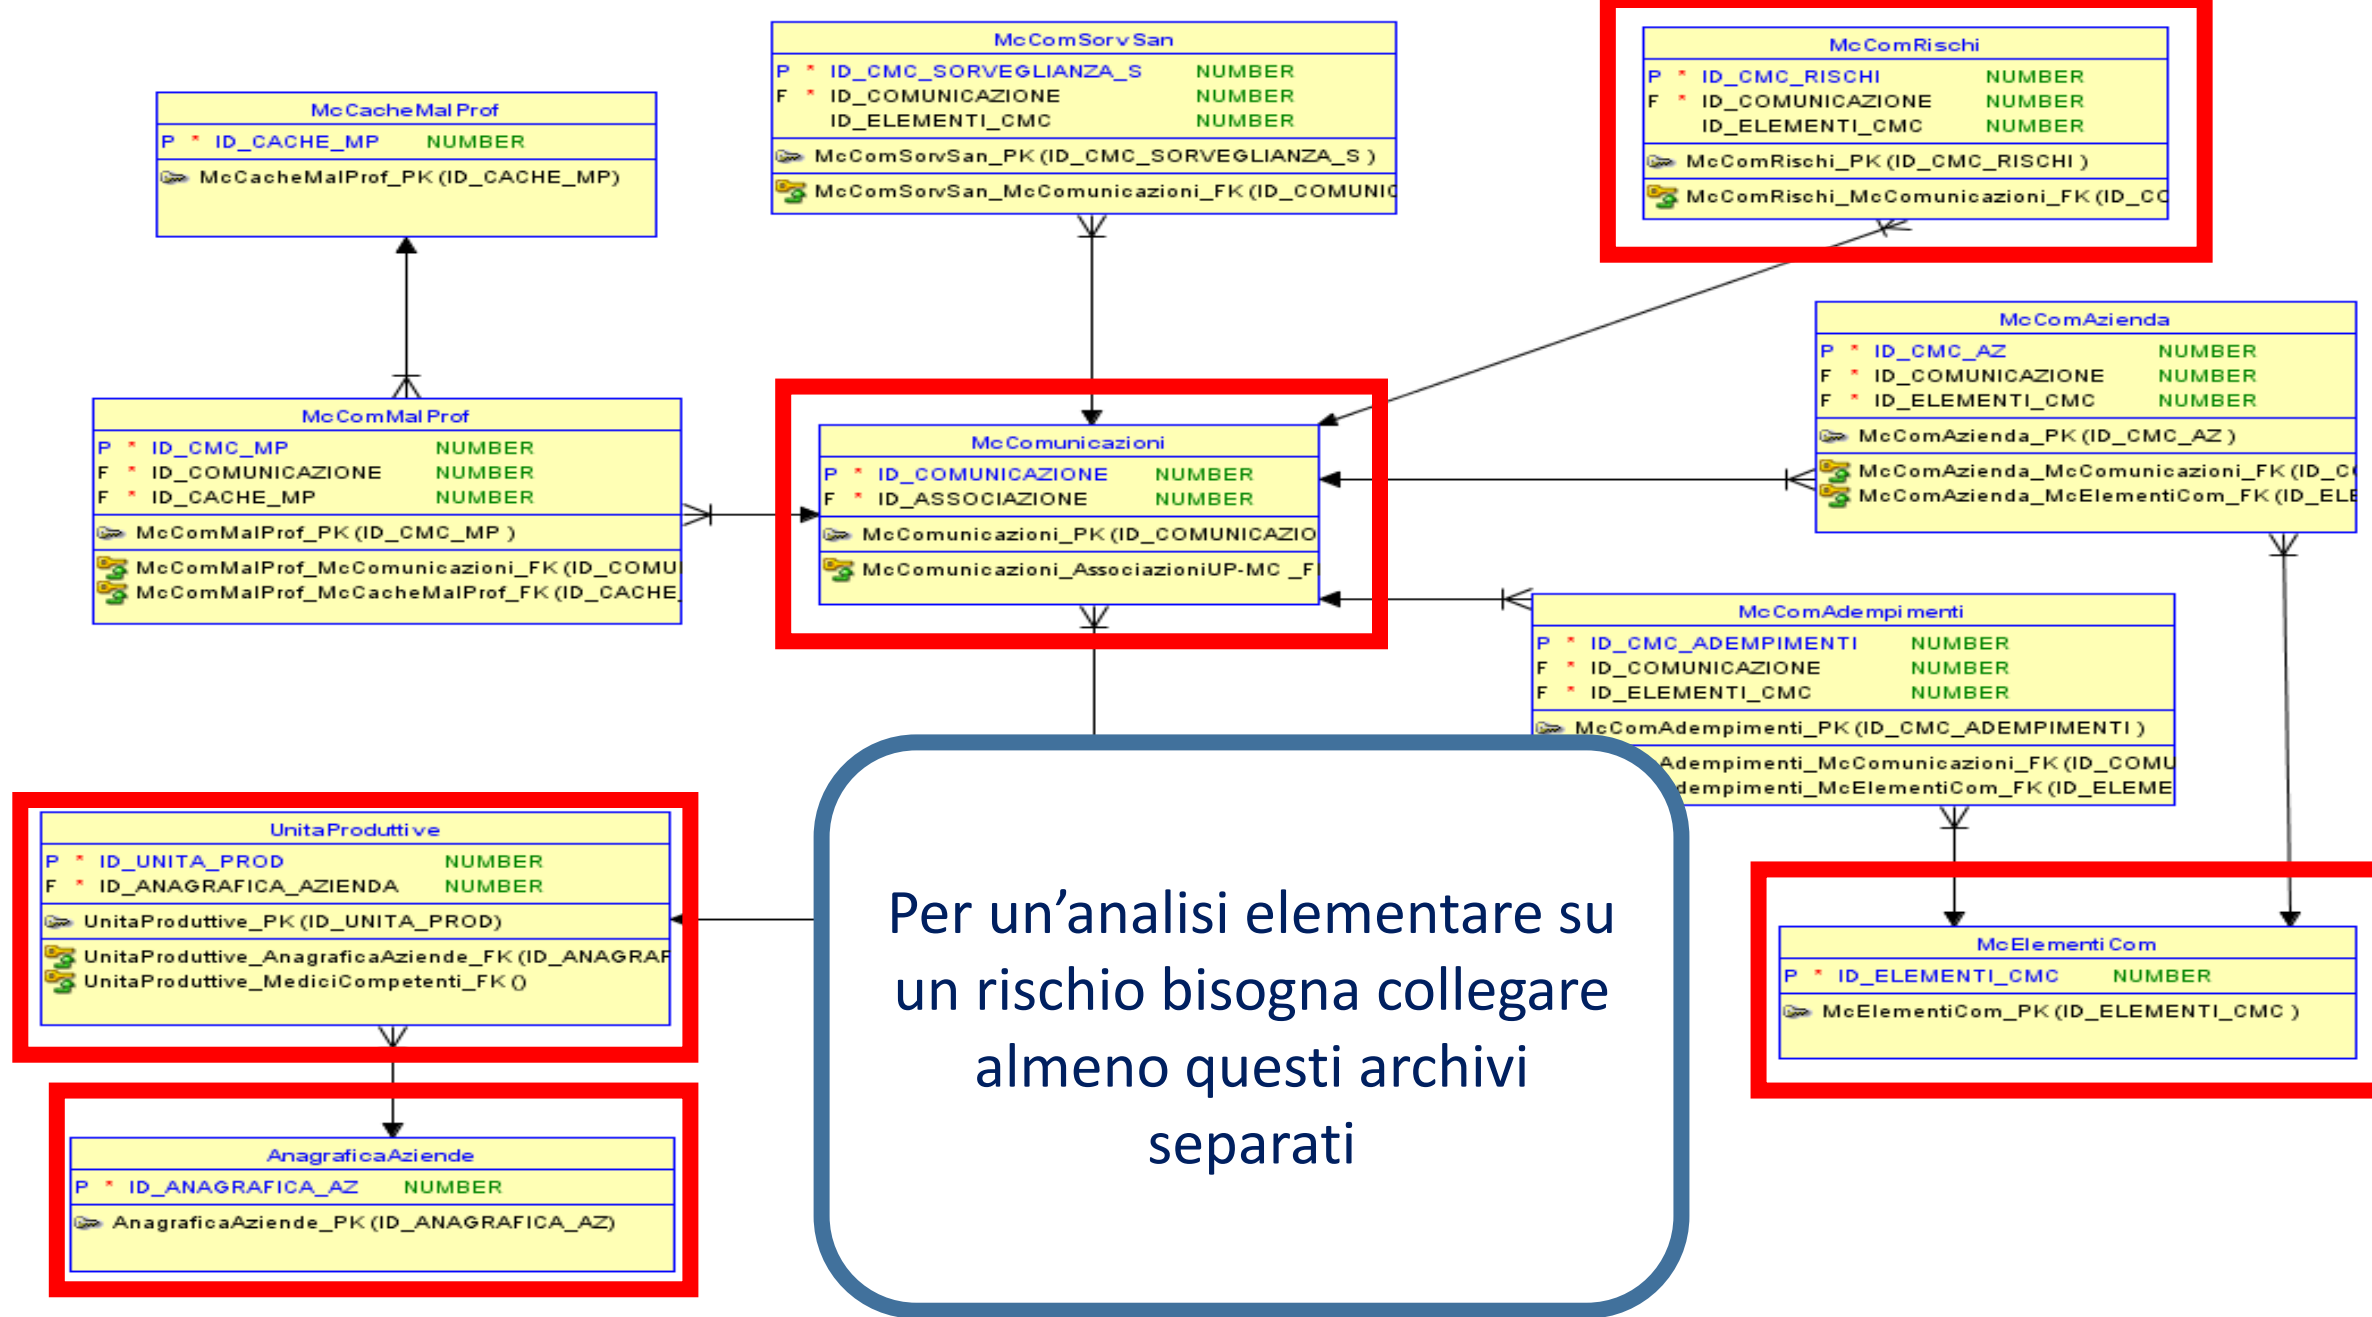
McCacheMalProf
P * ID_CACHE_MP NUMBER
McCacheMalProf_PK (ID_CACHE_MP)

McComSorvSan
P * ID_CMC_SORVEGLIANZA_S NUMBER
F * ID_COMUNICAZIONE NUMBER
ID_ELEMENTI_CMC NUMBER
McComSorvSan_PK (ID_CMC_SORVEGLIANZA_S )
McComSorvSan_McComunicazioni_FK (ID_COMUNI

McComRischi
P * ID_CMC_RISCHI NUMBER
F * ID_COMUNICAZIONE NUMBER
ID_ELEMENTI_CMC NUMBER
McComRischi_PK (ID_CMC_RISCHI )
McComRischi_McComunicazioni_FK (ID_CO

McComMalProf
P * ID_CMC_MP NUMBER
F * ID_COMUNICAZIONE NUMBER
F * ID_CACHE_MP NUMBER
McComMalProf_PK (ID_CMC_MP )
McComMalProf_McComunicazioni_FK (ID_COMU
McComMalProf_McCacheMalProf_FK (ID_CACHE

McComunicazioni
P * ID_COMUNICAZIONE NUMBER
F * ID_ASSOCIAZIONE NUMBER
McComunicazioni_PK (ID_COMUNICAZIO
McComunicazioni_AssociazioniUP-MC _F

McComAzienda
P * ID_CMC_AZ NUMBER
F * ID_COMUNICAZIONE NUMBER
F * ID_ELEMENTI_CMC NUMBER
McComAzienda_PK (ID_CMC_AZ )
McComAzienda_McComunicazioni_FK (ID_C
McComAzienda_McElementiCom_FK (ID_ELE

McComAdempimenti
P * ID_CMC_ADEMPIMENTI NUMBER
F * ID_COMUNICAZIONE NUMBER
F * ID_ELEMENTI_CMC NUMBER
McComAdempimenti_PK (ID_CMC_ADEMPIMENTI )
Adempimenti_McComunicazioni_FK (ID_COMU
dempimenti_McElementiCom_FK (ID_ELEME

UnitaProduttive
P * ID_UNITA_PROD NUMBER
F * ID_ANAGRAFICA_AZIENDA NUMBER
UnitaProduttive_PK (ID_UNITA_PROD)
UnitaProduttive_AnagraficaAziende_FK (ID_ANAGRAF
UnitaProduttive_MediciCompetenti_FK ()

McElementiCom
P * ID_ELEMENTI_CMC NUMBER
McElementiCom_PK (ID_ELEMENTI_CMC )

AnagraficaAziende
P * ID_ANAGRAFICA_AZ NUMBER
AnagraficaAziende_PK (ID_ANAGRAFICA_AZ)

Per un’analisi elementare su un rischio bisogna collegare almeno questi archivi separati